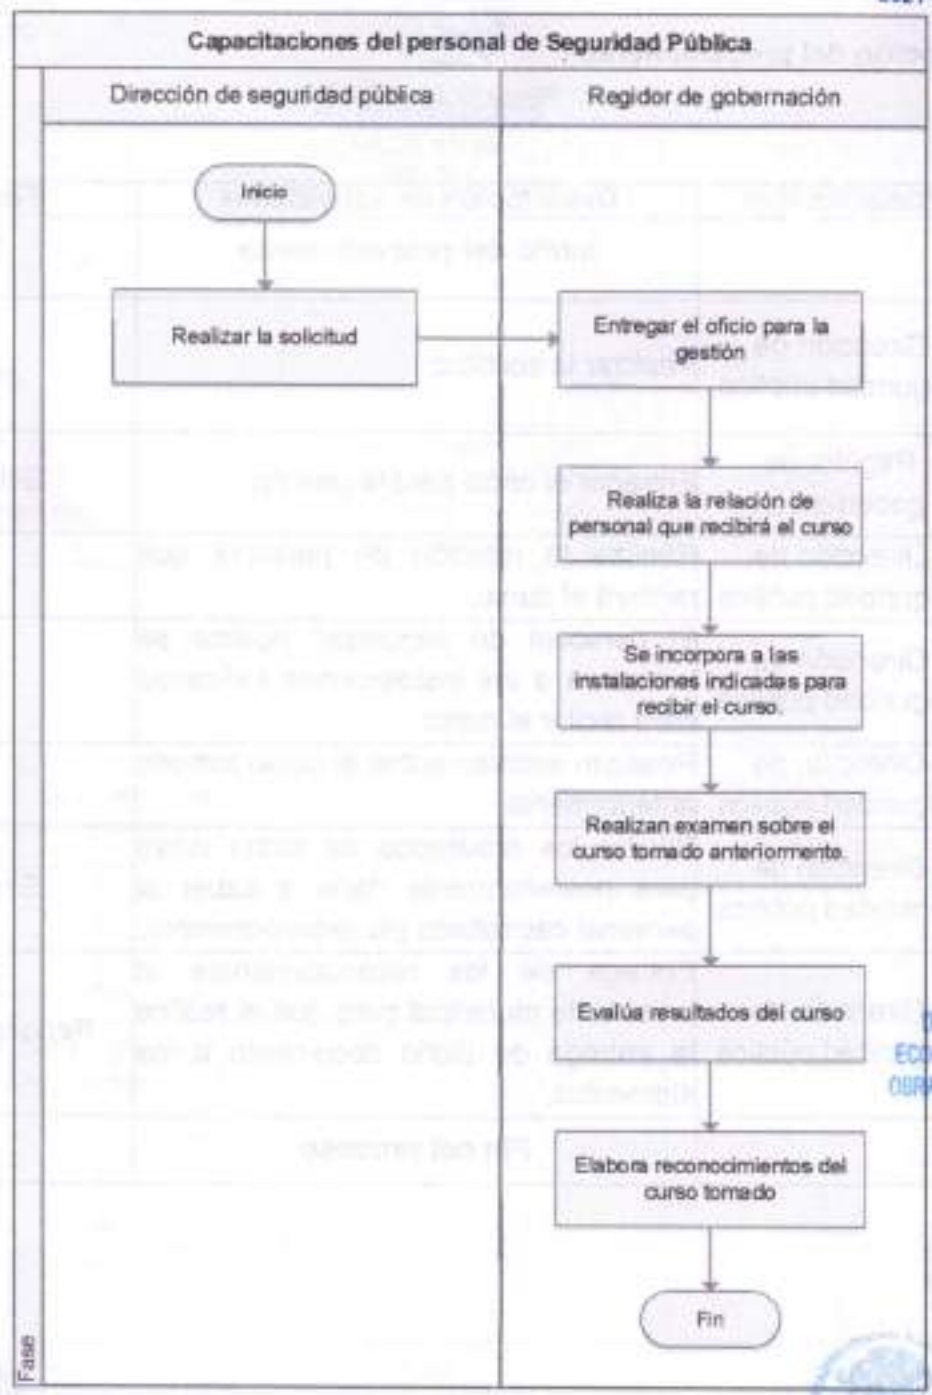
Capacitaciones del personal de Seguridad Pública

Dirección de seguridad pública

Regidor de gobernación

Inicio

Realizar la solicitud

Entregar el oficio para la gestión

Realiza la relación de personal que recibirá el curso

Se incorpora a las instalaciones indicadas para recibir el curso.

Realizan examen sobre el curso tomado anteriormente.

Evalúa resultados del curso

Elabora reconocimientos del curso tomado

Fin

Fase